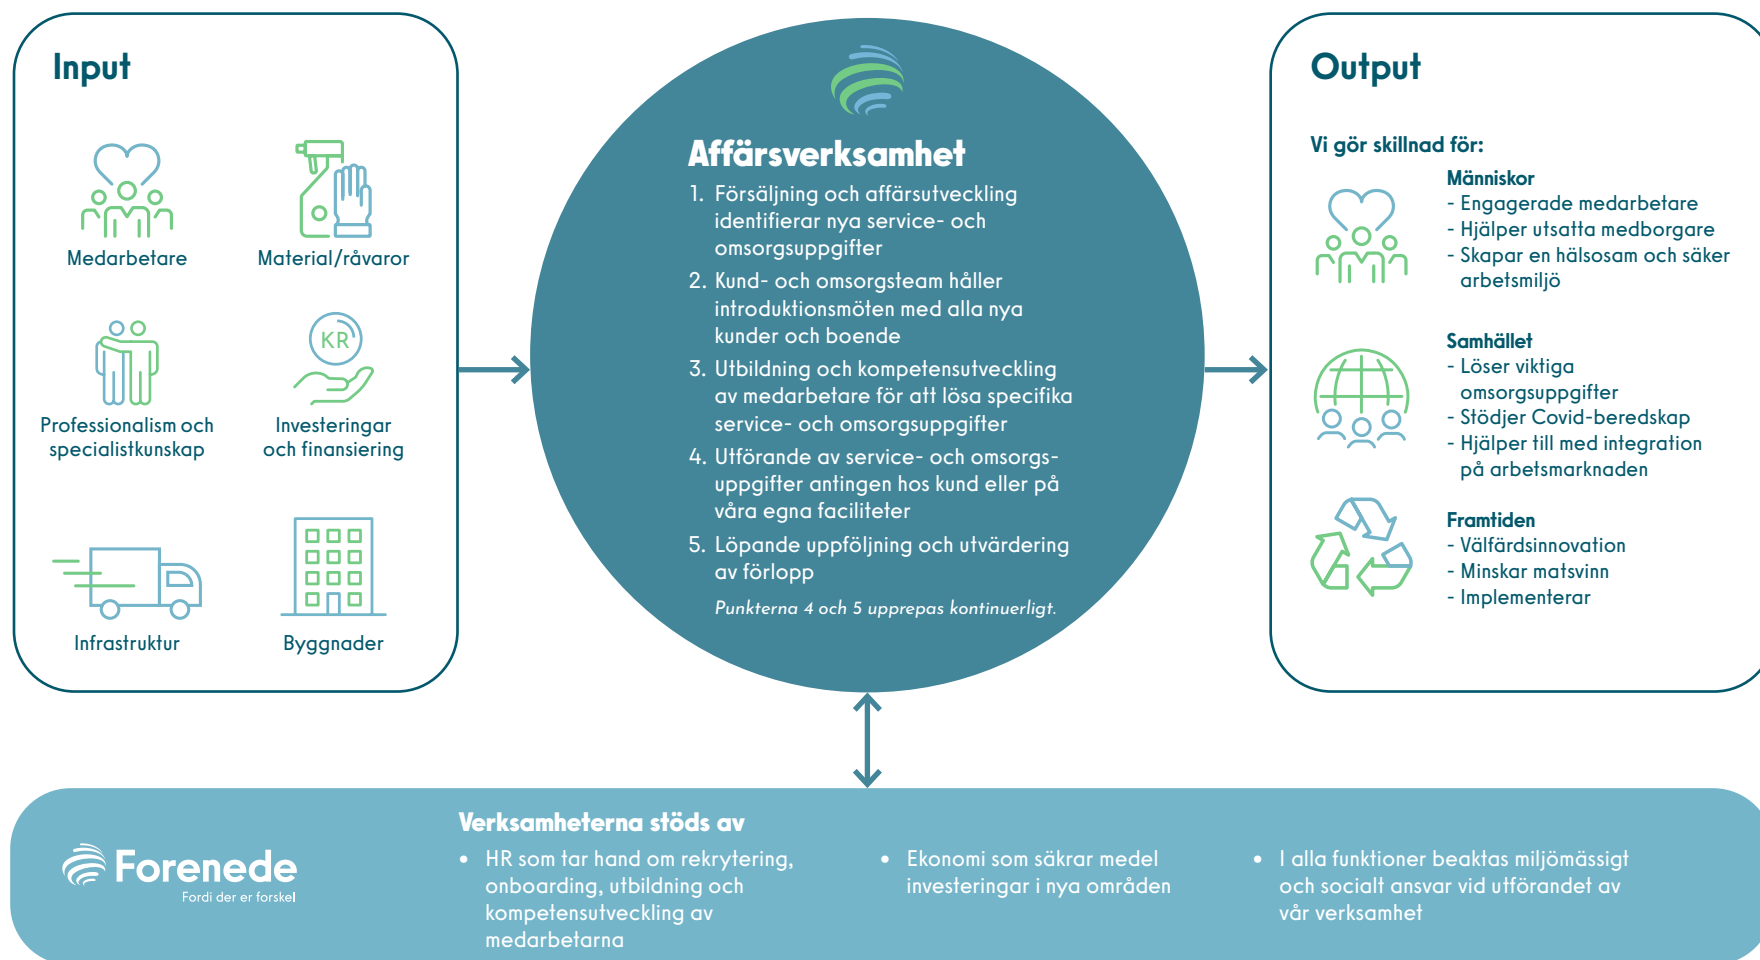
Input

Medarbetare

Material/råvaror

Professionalism och specialistkunskap

KR

Investeringar och finansiering

Infrastruktur

Byggnader

Affärsverksamhet

1. Försäljning och affärsutveckling identifierar nya service- och omsorgsuppgifter
2. Kund- och omsorgsteam håller introduktionsmöten med alla nya kunder och boende
3. Utbildning och kompetensutveckling av medarbetare för att lösa specifika service- och omsorgsuppgifter
4. Utförande av service- och omsorgsuppgifter antingen hos kund eller på våra egna faciliteter
5. Löpande uppföljning och utvärdering av förlopp

Punkterna 4 och 5 upprepas kontinuerligt.

Output

Vi gör skillnad för:

Människor
- Engagerade medarbetare
- Hjälper utsatta medborgare
- Skapar en hälsosam och säker arbetsmiljö

Samhället
- Löser viktiga omsorgsuppgifter
- Stödjer Covid-beredskap
- Hjälper till med integration på arbetsmarknaden

Framtiden
- Välfärdsinnovation
- Minskar matsvinn
- Implementerar

Forenede
Fordi der er forskel

Verksamheterna stöds av

• HR som tar hand om rekrytering, onboarding, utbildning och kompetensutveckling av medarbetarna

• Ekonomi som säkrar medel investeringar i nya områden

• I alla funktioner beaktas miljömässigt och socialt ansvar vid utförandet av vår verksamhet